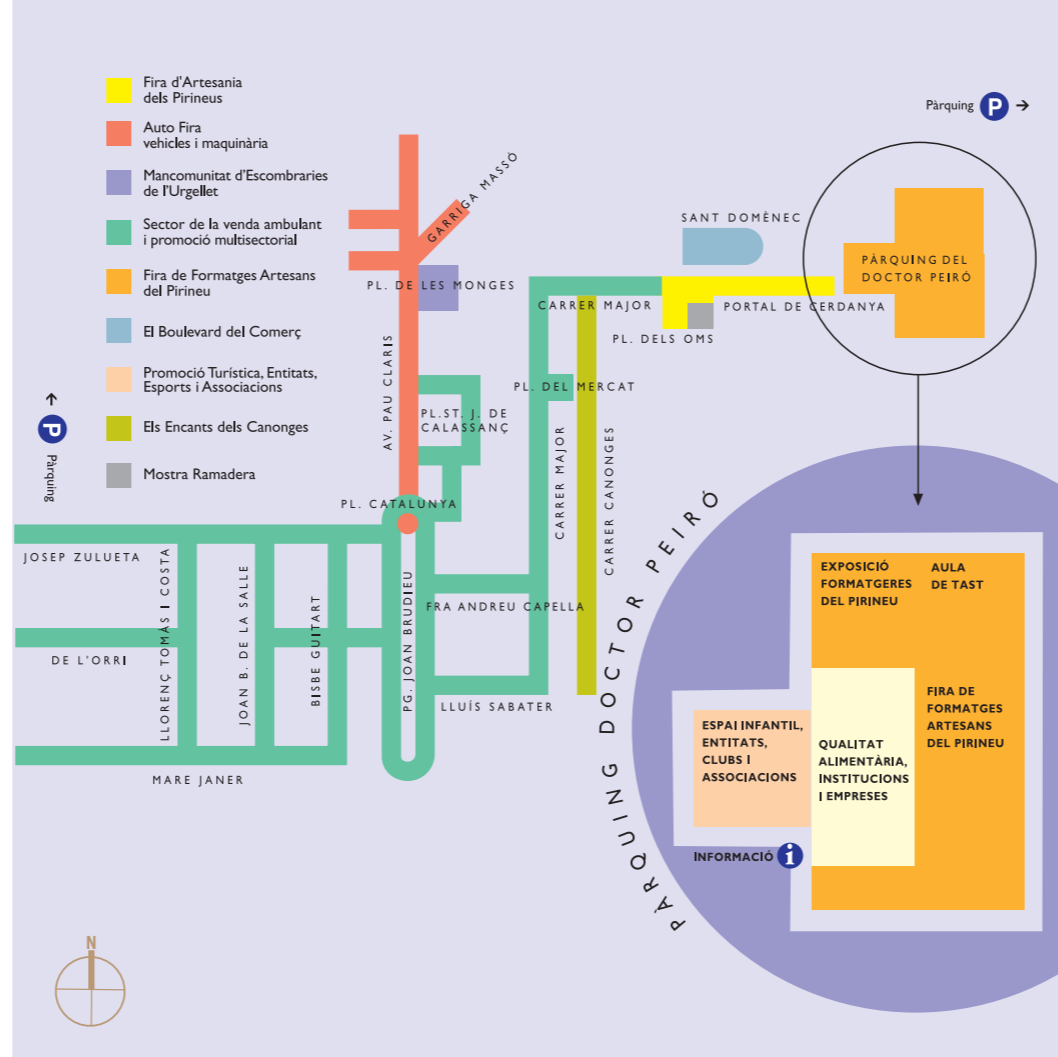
Fira d'Artesania dels Pirineus

Auto Fira vehicles i maquinària

Mancomunitat d'Escombraries de l'Urgellet

Sector de la venda ambulant i promoció multisectorial

Fira de Formatges Artesans del Pirineu

El Boulevard del Comerç

Promoció Turística, Entitats, Esports i Associacions

Els Encants dels Canonges

Mostra Ramadera

Pàrquing P

P Pàrquing

GARRIGA MASSÓ

PL. DE LES MONGES

AV. PAU CLARIS

PL.ST. J. DE CALASSANÇ

PL. CATALUNYA

SANT DOMÈNEC

CARRER MAJOR

PORTAL DE CERDANYA

PL. DELS OMS

PL. DEL MERCAT

CARRER MAJOR

CARRER CANONGES

PÀRQUING DEL DOCTOR PEIRÓ

JOSEP ZULUETA

DE L'ORRI

MARE JANER

LLORENÇ TOMÀS I COSTA

JOAN B. DE LA SALLE

BISBE GUITART

PG. JOAN BRUDIEU

FRA ANDREU CAPELLA

LLUÍS SABATER

PÀRQUING DOCTOR PEIRÓ

EXPOSICIÓ FORMATGERES DEL PIRINEU

AULA DE TAST

FIRA DE FORMATGES ARTESANS DEL PIRINEU

ESPAI INFANTIL, ENTITATS, CLUBS I ASSOCIACIONS

QUALITAT ALIMENTÀRIA, INSTITUCIONS I EMPRESES

INFORMACIÓ i

N